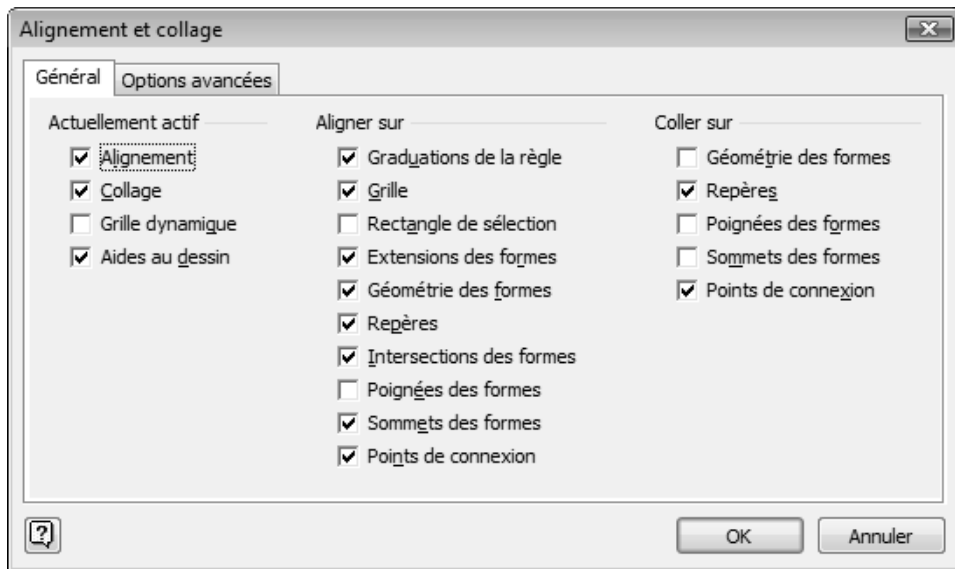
Alignement et collage

Général
Options avancées

Actuellement actif
Alignement
Collage
Grille dynamique
Aides au dessin

Aligner sur
Graduations de la règle
Grille
Rectangle de sélection
Extensions des formes
Géométrie des formes
Repères
Intersections des formes
Poignées des formes
Sommets des formes
Points de connexion

Coller sur
Géométrie des formes
Repères
Poignées des formes
Sommets des formes
Points de connexion

OK
Annuler